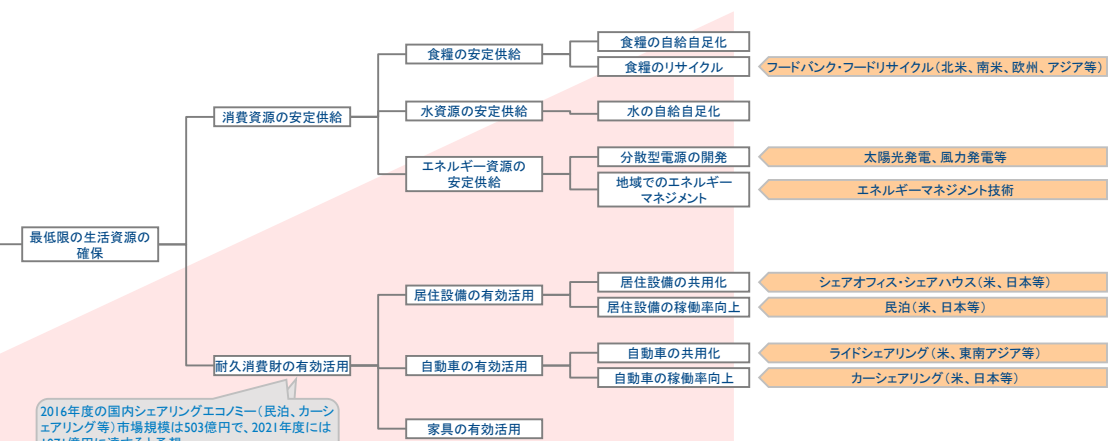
最低限の生活資源の確保

消費資源の安定供給

食糧の安定供給

食糧の自給自足化

食糧のリサイクル

フードバンク・フードリサイクル（北米、南米、欧州、アジア等）

水資源の安定供給

水の自給自足化

エネルギー資源の安定供給

分散型電源の開発

太陽光発電、風力発電等

地域でのエネルギーマネジメント

エネルギーマネジメント技術

耐久消費財の有効活用

居住設備の有効活用

居住設備の共用化

シェアオフィス・シェアハウス（米、日本等）

居住設備の稼働率向上

民泊（米、日本等）

自動車の有効活用

自動車の共用化

ライドシェアリング（米、東南アジア等）

自動車の稼働率向上

カーシェアリング（米、日本等）

家具の有効活用

2016年度の国内シェアリングエコノミー（民泊、カーシェアリング等）市場規模は503億円で、2021年度には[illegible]